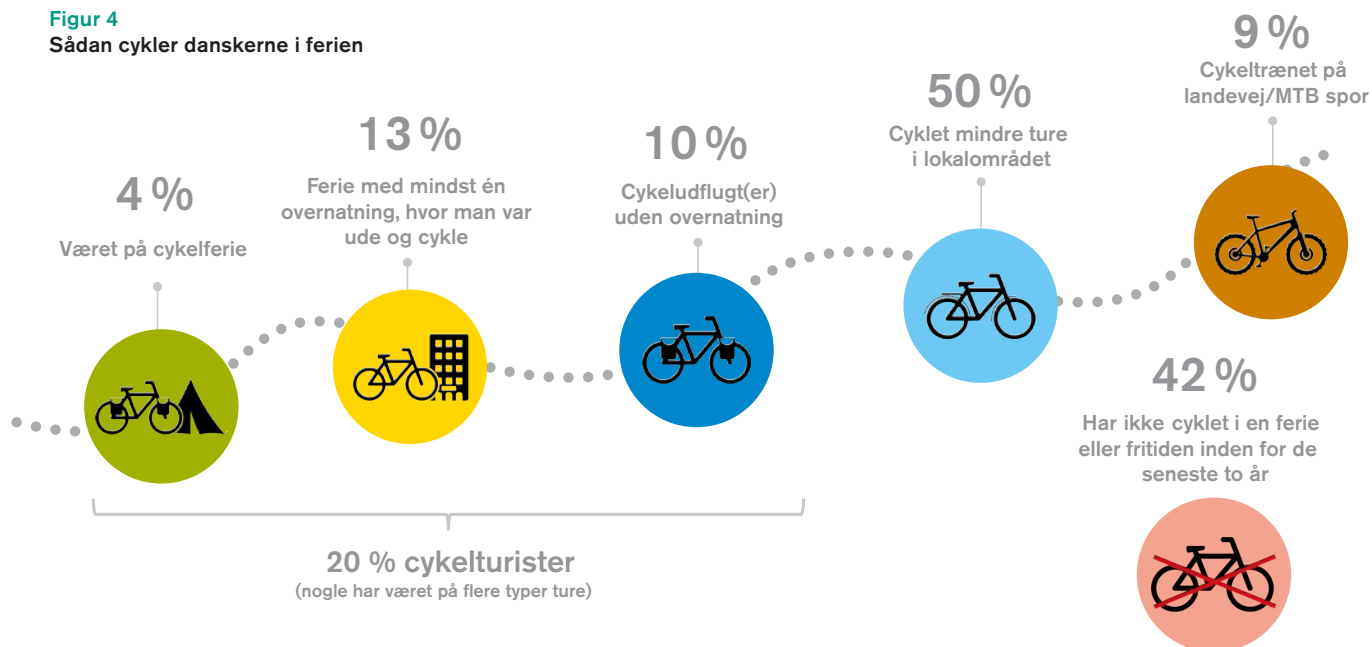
Figur 4
Sådan cykler danskerne i ferien

4 %
Været på cykelferie

13 %
Ferie med mindst én overnatning, hvor man var ude og cykle

10 %
Cykeludflugt(er) uden overnatning

50 %
Cyklet mindre ture i lokalområdet

9 %
Cykeltrænet på landevej/MTB spor

42 %
Har ikke cyklet i en ferie eller fritiden inden for de seneste to år

20 % cykelturister
(nogle har været på flere typer ture)